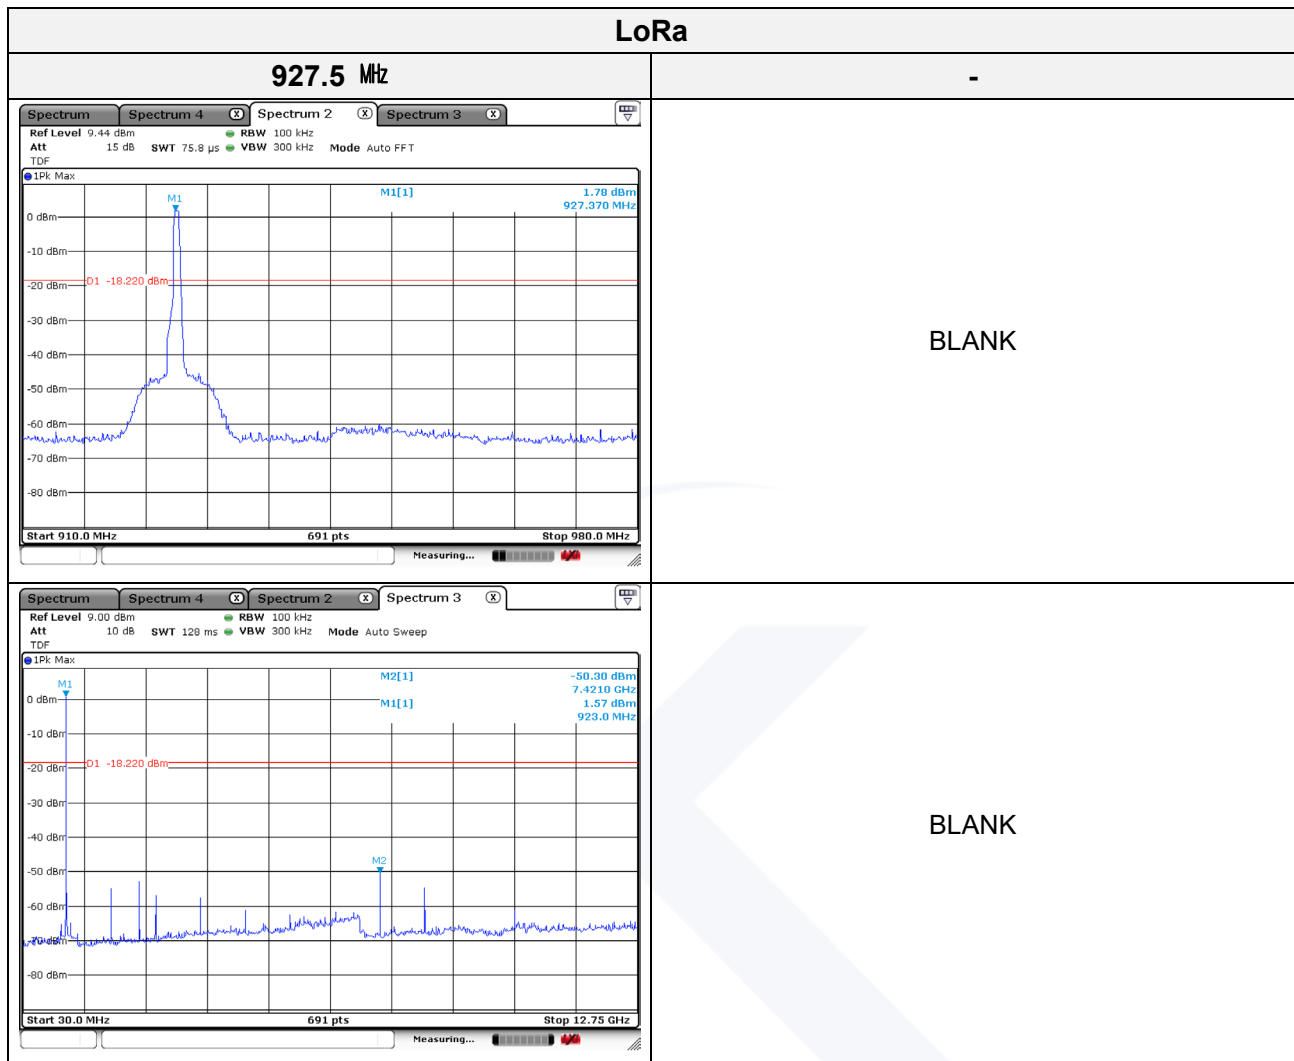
| LoRa | |
|---|---|
| 927.5 MHz | - |
| Spectrum Spectrum 4 Spectrum 2 Spectrum 3<br>Ref Level 9.44 dBm RBW 100 kHz<br>Att 15 dB SWT 75.8 µs VBW 300 kHz Mode Auto FFT<br>TDF<br>1Pk Max<br>M1 M1[1] 1.78 dBm 927.370 MHz<br>0 dBm -10 dBm -20 dBm D1 -18.220 dBm -30 dBm -40 dBm -50 dBm -60 dBm -70 dBm -80 dBm<br>Start 910.0 MHz 691 pts Stop 980.0 MHz<br>Measuring... | BLANK |
| Spectrum Spectrum 4 Spectrum 2 Spectrum 3<br>Ref Level 9.00 dBm RBW 100 kHz<br>Att 10 dB SWT 128 ms VBW 300 kHz Mode Auto Sweep<br>TDF<br>1Pk Max<br>M1 M2[1] -50.30 dBm 7.4210 GHz M1[1] 1.57 dBm 923.0 MHz<br>0 dBm -10 dBm -20 dBm D1 -18.220 dBm -30 dBm -40 dBm -50 dBm M2 -60 dBm -70 dBm -80 dBm<br>Start 30.0 MHz 691 pts Stop 12.75 GHz<br>Measuring... | BLANK |